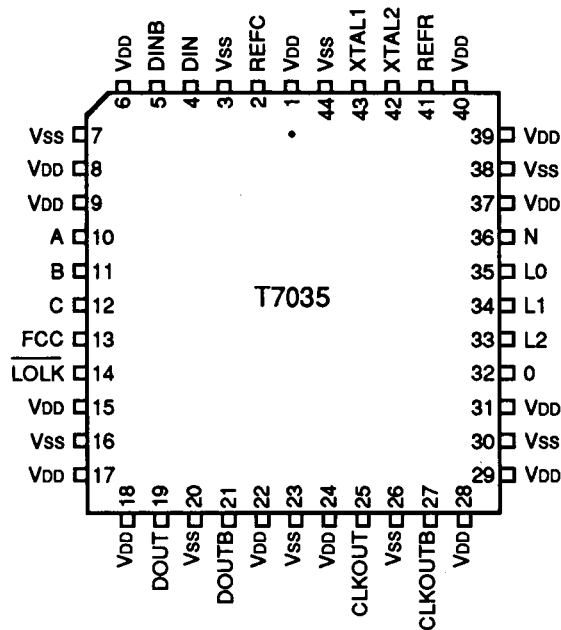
6 VDD
5 DINB
4 DIN
3 VSS
2 REFC
1 VDD
44 VSS
43 XTAL1
42 XTAL2
41 REFR
40 VDD

VSS 7
VDD 8
VDD 9
A 10
B 11
C 12
FCC 13
$\overline{\text{LOLK}}$ 14
VDD 15
VSS 16
VDD 17

T7035

39 VDD
38 VSS
37 VDD
36 N
35 L0
34 L1
33 L2
32 0
31 VDD
30 VSS
29 VDD

18 VDD
19 DOUT
20 VSS
21 DOUTB
22 VDD
23 VSS
24 VDD
25 CLKOUT
26 VSS
27 CLKOUTB
28 VDD